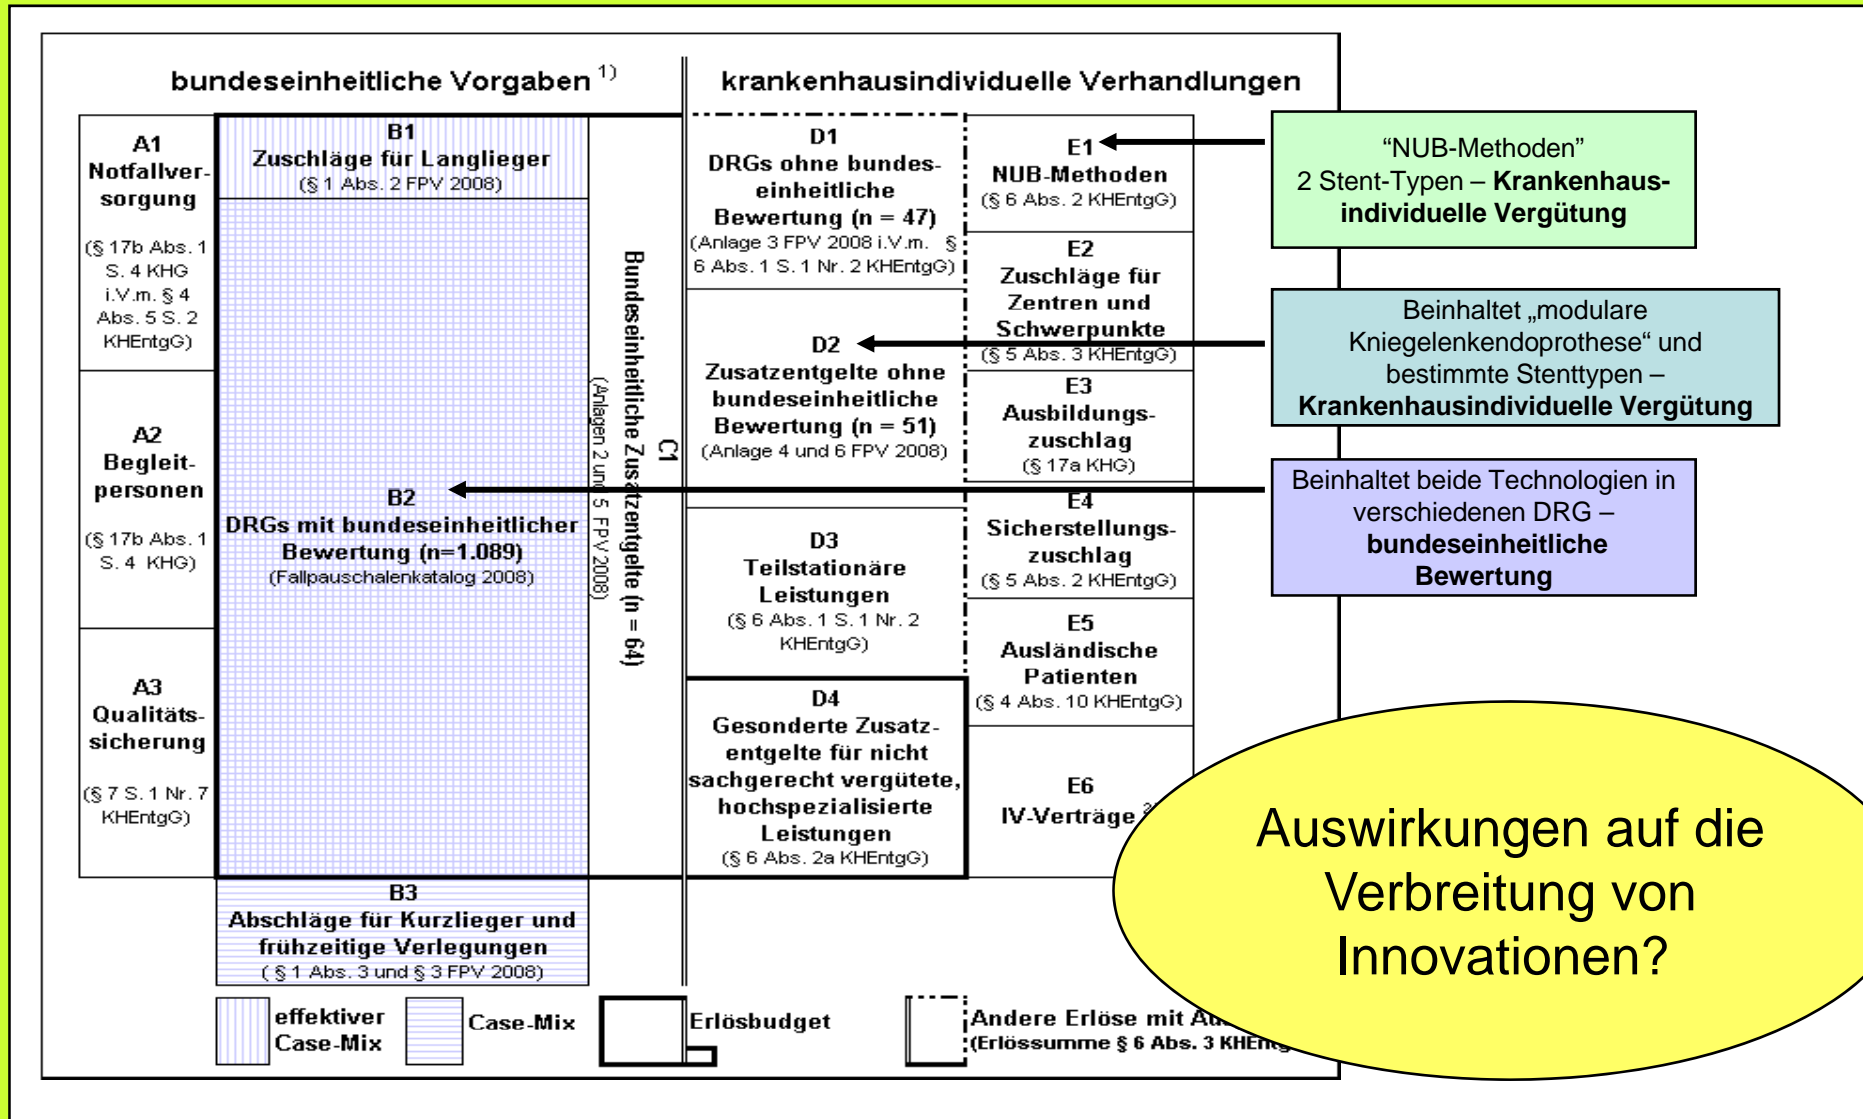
bundeseinheitliche Vorgaben $^{1)}$

krankenhausindividuelle Verhandlungen

A1
Notfallversorgung
(§ 17b Abs. 1 S. 4 KHG i.V.m. § 4 Abs. 5 S. 2 KHEntgG)

A2
Begleitpersonen
(§ 17b Abs. 1 S. 4 KHG)

A3
Qualitätssicherung
(§ 7 S. 1 Nr. 7 KHEntgG)

B1
Zuschläge für Langlieger
(§ 1 Abs. 2 FPV 2008)

B2
DRGs mit bundeseinheitlicher Bewertung (n=1.089)
(Fallpauschalenkatalog 2008)

B3
Abschläge für Kurzlieger und frühzeitige Verlegungen
(§ 1 Abs. 3 und § 3 FPV 2008)

C1
Bundeseinheitliche Zusatzentgelte (n = 64)
(Anlagen 2 und 5 FPV 2008)

D1
DRGs ohne bundeseinheitliche Bewertung (n = 47)
(Anlage 3 FPV 2008 i.V.m. § 6 Abs. 1 S. 1 Nr. 2 KHEntgG)

D2
Zusatzentgelte ohne bundeseinheitliche Bewertung (n = 51)
(Anlage 4 und 6 FPV 2008)

D3
Teilstationäre Leistungen
(§ 6 Abs. 1 S. 1 Nr. 2 KHEntgG)

D4
Gesonderte Zusatzentgelte für nicht sachgerecht vergütete, hochspezialisierte Leistungen
(§ 6 Abs. 2a KHEntgG)

E1
NUB-Methoden
(§ 6 Abs. 2 KHEntgG)

E2
Zuschläge für Zentren und Schwerpunkte
(§ 5 Abs. 3 KHEntgG)

E3
Ausbildungszuschlag
(§ 17a KHG)

E4
Sicherstellungszuschlag
(§ 5 Abs. 2 KHEntgG)

E5
Ausländische Patienten
(§ 4 Abs. 10 KHEntgG)

E6
IV-Verträge $^{2}$

effektiver Case-Mix

Case-Mix

Erlösbudget

Andere Erlöse mit Au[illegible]
(Erlössumme § 6 Abs. 3 KHEn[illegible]

“NUB-Methoden”
2 Stent-Typen – Krankenhaus-individuelle Vergütung

Beinhaltet „modulare Kniegelenkendoprothese“ und bestimmte Stenttypen – Krankenhausindividuelle Vergütung

Beinhaltet beide Technologien in verschiedenen DRG – bundeseinheitliche Bewertung

Auswirkungen auf die Verbreitung von Innovationen?